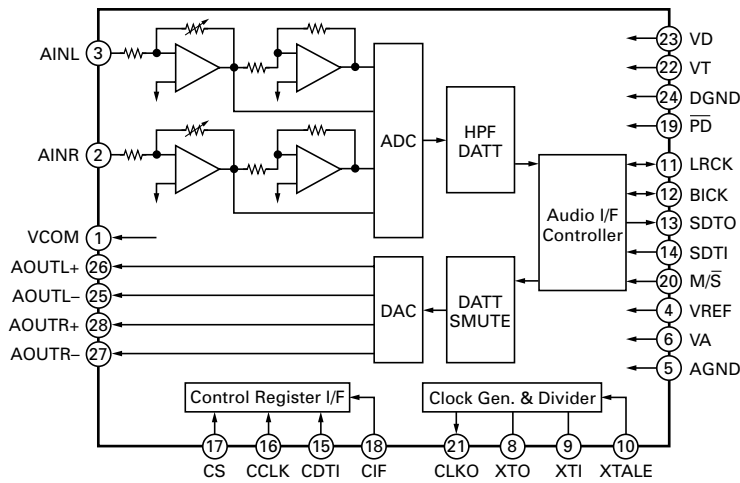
AINL 3
AINR 2
VCOM 1
AOUTL+ 26
AOUTL– 25
AOUTR+ 28
AOUTR– 27

ADC

HPF
DATT

Audio I/F
Controller

DAC

DATT
SMUTE

23 VD
22 VT
24 DGND
19 $\overline{PD}$
11 LRCK
12 BICK
13 SDTO
14 SDTI
20 M/$\overline{S}$
4 VREF
6 VA
5 AGND

Control Register I/F

Clock Gen. & Divider

17 CS
16 CCLK
15 CDTI
18 CIF
21 CLKO
8 XTO
9 XTI
10 XTALE